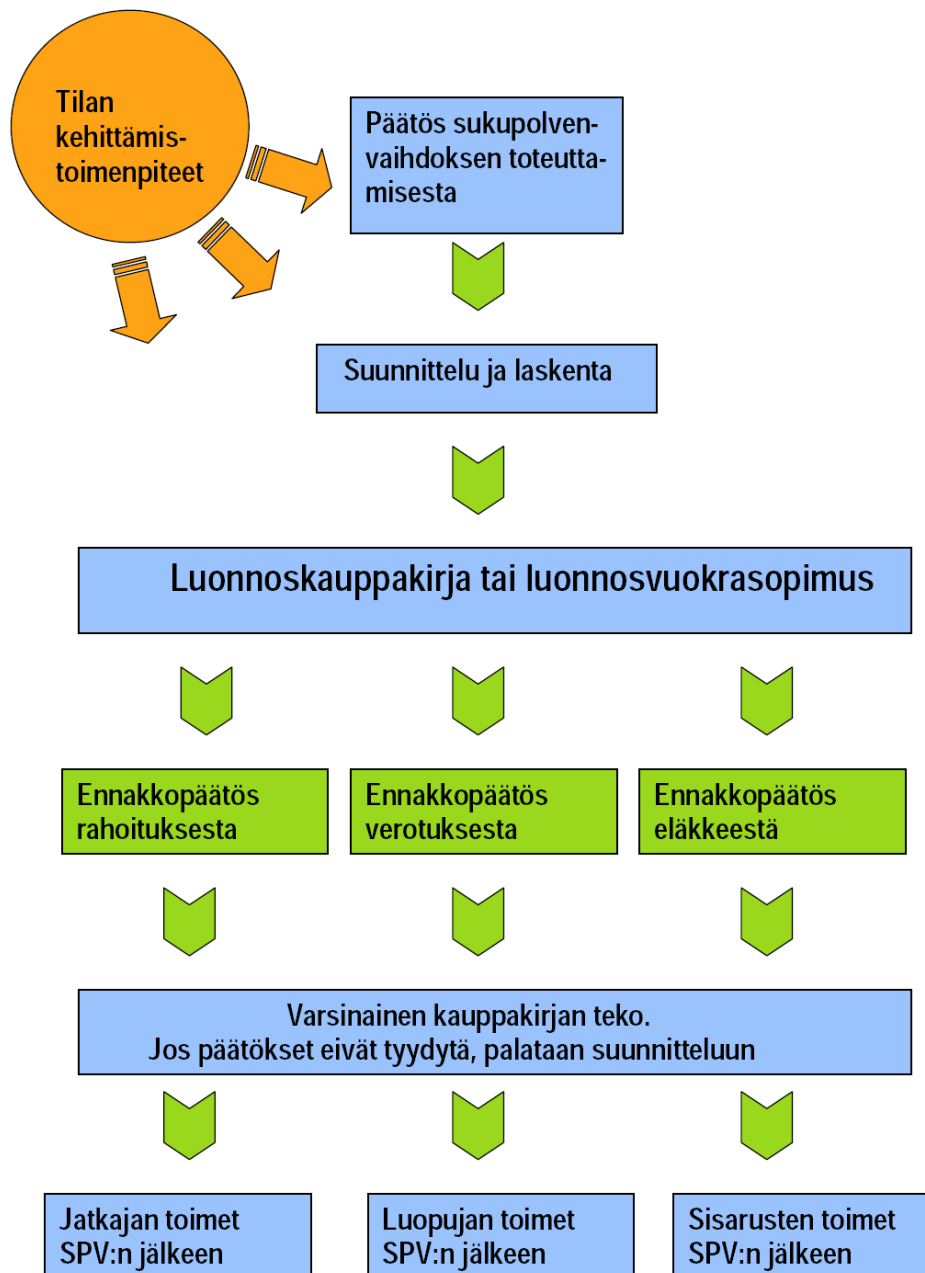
Tilan kehittämistoimenpiteet

Päätös sukupolvenvaihdoksen toteuttamisesta

Suunnittelu ja laskenta

Luonnoskauppakirja tai luonnosvuokrasopimus

Ennakkopäätös rahoituksesta

Ennakkopäätös verotuksesta

Ennakkopäätös eläkkeestä

Varsinainen kauppakirjan teko.
Jos päätökset eivät tyydytä, palataan suunnitteluun

Jatkajan toimet SPV:n jälkeen

Luopujan toimet SPV:n jälkeen

Sisarusten toimet SPV:n jälkeen